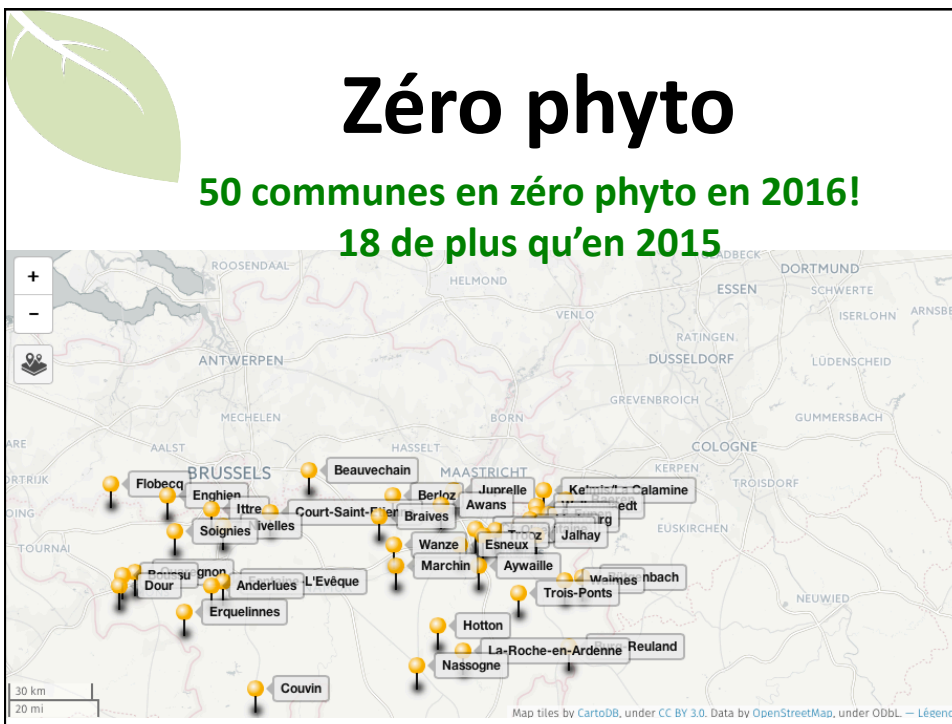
Zéro phyto

50 communes en zéro phyto en 2016!
18 de plus qu'en 2015

+
-

ROOSENDAAL
HELMOND
DORTMUND
ESSEN
SCHWERTE
VENLO
ISERLOHN
ARNSBE
RATINGEN
ANTWERPEN
DUSSELDORF
LÜDENSCHEID
MECHELEN
GREVENBROICH
BORN
GUMMERSBACH
AALST
HASSELT
COLOGNE
BRUSSELS
MAASTRICHT
KERPEN
TROISDORF
TOURNAI
EUSKIRCHEN
NEUWIED

Flobecq
Enghien
Beauvechain
Berloz
Juprelle
Kelmis/La Calamine
Ittre
Court-Saint-Etienne
Awans
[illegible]edt
Nivelles
Braives
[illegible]rg
Soignies
Jalhay
Wanze
Esneux
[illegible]gnon
Marchin
Aywaille
Dour
Anderlues
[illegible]-L'Evêque
Waimes
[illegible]nbach
Trois-Ponts
Erquelinnes
Hotton
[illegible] Reuland
La-Roche-en-Ardenne
Nassogne
Couvin

30 km
20 mi
Map tiles by CartoDB, under CC BY 3.0. Data by OpenStreetMap, under ODbL. — Légende